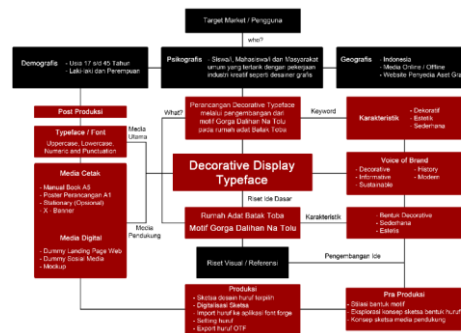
Target Market / Pengguna

who?

Demografis
- Usia 17 s/d 45 Tahun
- Laki-laki dan Perempuan

Psikografis
- Siswa/i, Mahasiswa/i dan Masyarakat umum yang tertarik dengan pekerjaan industri kreatif seperti desainer grafis

Geografis
- Indonesia
- Media Online / Offline
- Website Penyedia Aset Gra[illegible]

Post Produksi

What?

Perancangan Decorative Typeface melalui pengembangan dari motif Gorga Dalihan Na Tolu pada rumah adat Batak Toba

Keyword

Karakteristik
- Dekoratif
- Estetik
- Sederhana

Typeface / Font
Uppercase, Lowercase, Numeric and Punctuation

Media Utama

Media Cetak
- Manual Book A5
- Poster Perancangan A1
- Stationary (Opsional)
- X - Banner

Decorative Display Typeface

Voice of Brand
- Decorative
- Informative
- Sustainable
- History
- Modern

Riset Ide Dasar

Media Pendukung

Media Digital
- Dummy Landing Page Web
- Dummy Sosial Media
- Mockup

Rumah Adat Batak Toba
Motif Gorga Dalihan Na Tolu

Karakteristik

- Bentuk Decorative
- Sederhana
- Estetis

Riset Visual / Referensi

Pengembangan Ide

Produksi
- Sketsa desain huruf terpilih
- Digitalisasi Sketsa
- Import huruf ke aplikasi font forge
- Setting huruf
- Export huruf OTF

Pra Produksi
- Stilasi bentuk motif
- Eksplorasi konsep sketsa bentuk huruf
- Konsep sketsa media pendukung